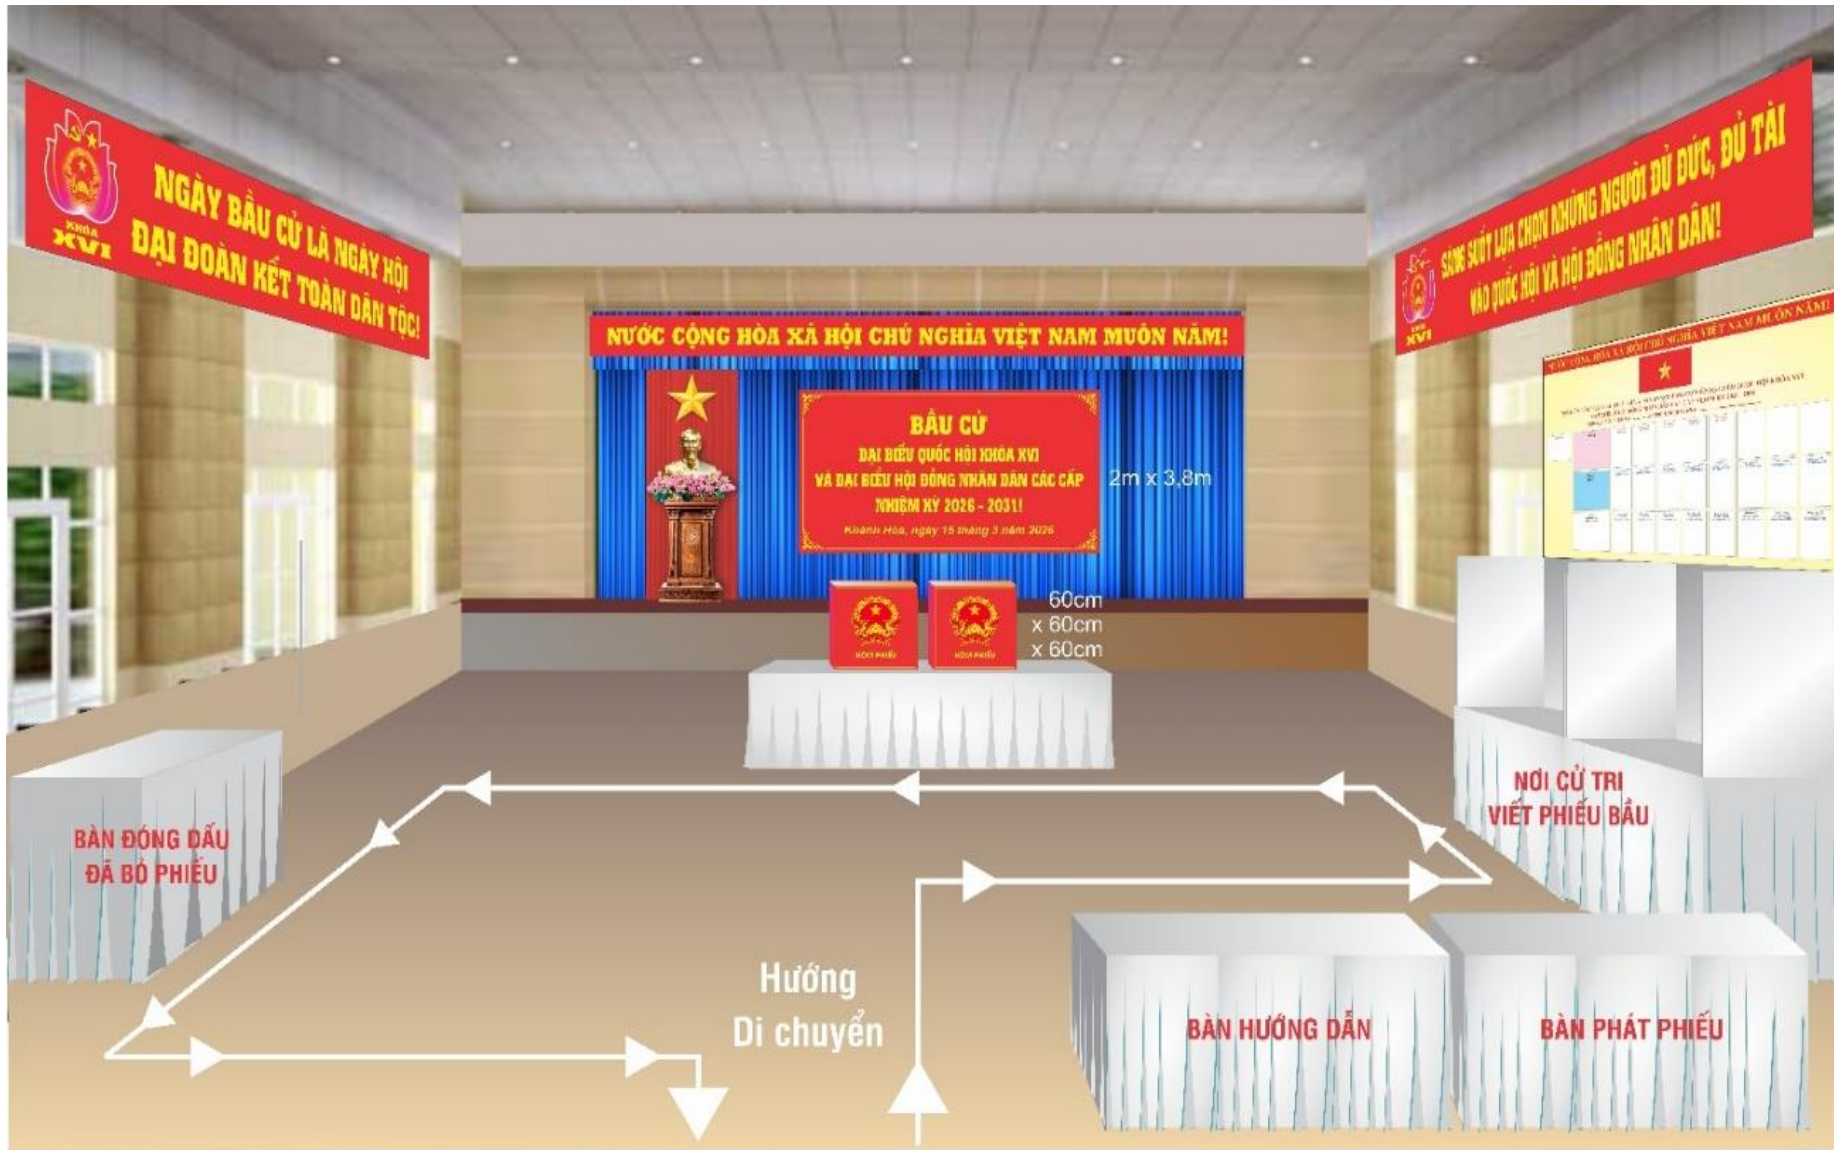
KHÓA XVI

NGÀY BẦU CỬ LÀ NGÀY HỘI ĐẠI ĐOÀN KẾT TOÀN DÂN TỘC!

SÁNG SUỐT LỰA CHỌN NHỮNG NGƯỜI ĐỦ ĐỨC, ĐỦ TÀI VÀO QUỐC HỘI VÀ HỘI ĐỒNG NHÂN DÂN!

KHÓA XVI

NƯỚC CỘNG HÒA XÃ HỘI CHỦ NGHĨA VIỆT NAM MUÔN NĂM!

BẦU CỬ
ĐẠI BIỂU QUỐC HỘI KHÓA XVI
VÀ ĐẠI BIỂU HỘI ĐỒNG NHÂN DÂN CÁC CẤP
NHIỆM KỲ 2026 - 2031!

Khánh Hòa, ngày 15 tháng 3 năm 2026

2m x 3,8m

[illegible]

HÒM PHIẾU

HÒM PHIẾU

60cm
x 60cm
x 60cm

BÀN ĐÓNG DẤU
ĐÃ BỎ PHIẾU

NƠI CỬ TRI
VIẾT PHIẾU BẦU

Hướng
Di chuyển

BÀN HƯỚNG DẪN

BÀN PHÁT PHIẾU